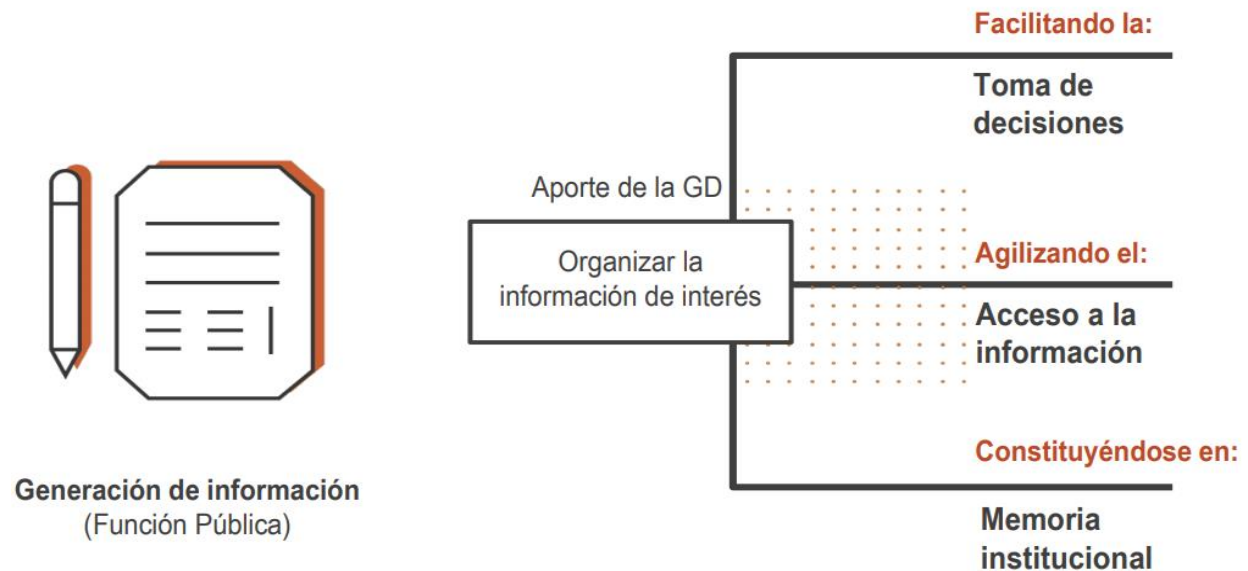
Generación de información
(Función Pública)

Aporte de la GD

Organizar la información de interés

Facilitando la:

Toma de decisiones

Agilizando el:

Acceso a la información

Constituyéndose en:

Memoria institucional